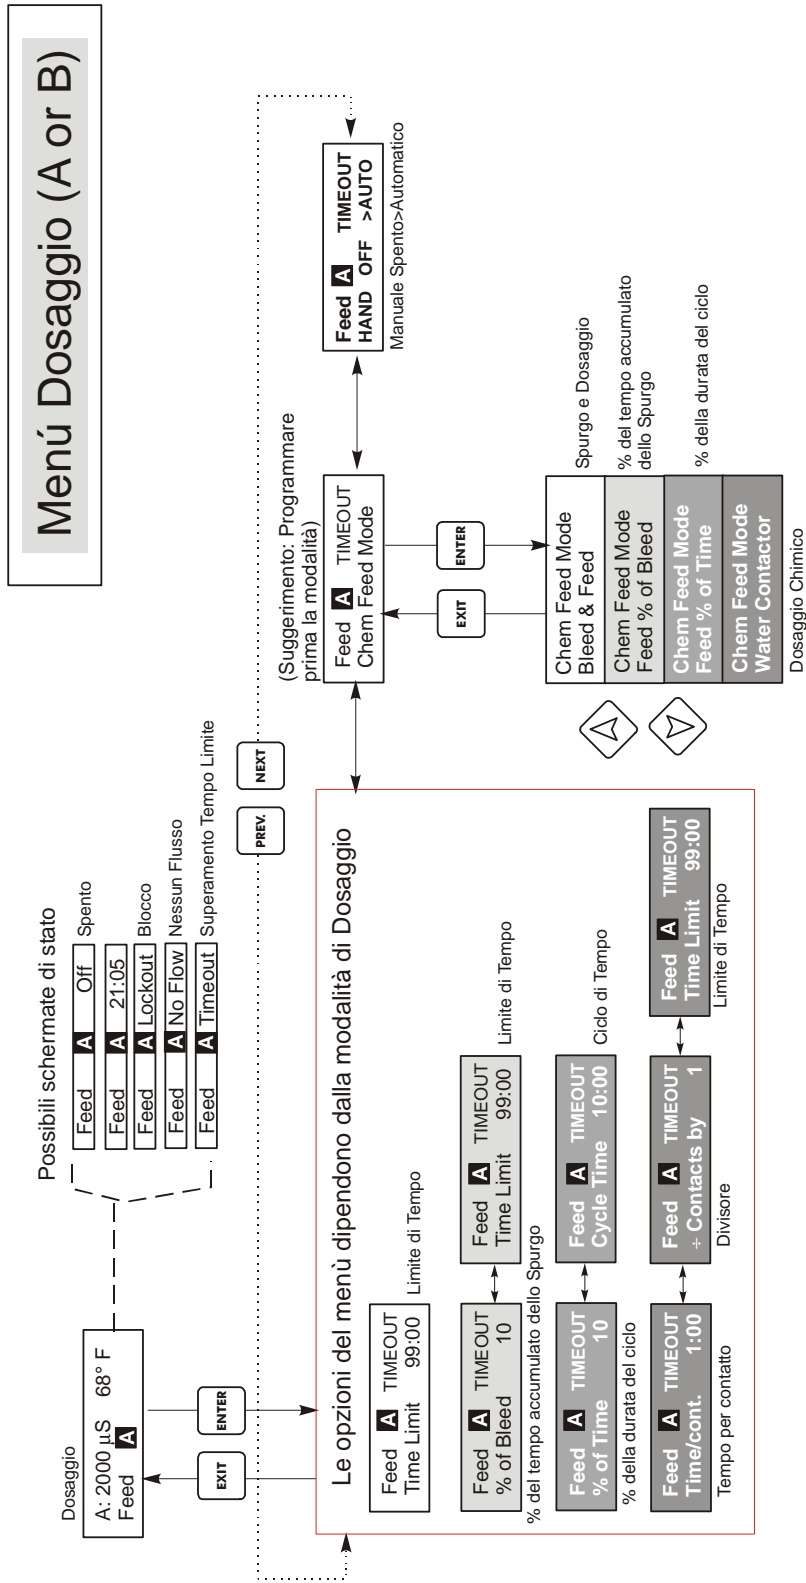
Menú Dosaggio (A or B)

Feed A TIMEOUT
HAND OFF >AUTO
Manuale Spento>Automatico

(Suggerimento: Programmare prima la modalità)
Feed A TIMEOUT
Chem Feed Mode

EXIT
ENTER

Chem Feed Mode
Bleed & Feed
Spurgo e Dosaggio

Chem Feed Mode
Feed % of Bleed
% del tempo accumulato dello Spurgo

Chem Feed Mode
Feed % of Time
% della durata del ciclo

Chem Feed Mode
Water Contactor
Dosaggio Chimico

Dosaggio
A: 2000 µS 68° F
Feed A

EXIT
ENTER

Possibili schermate di stato
Feed A Off Spento
Feed A 21:05 Blocco
Feed A Lockout Nessun Flusso
Feed A No Flow Superamento Tempo Limite
Feed A Timeout

PREV.
NEXT

Le opzioni del menù dipendono dalla modalità di Dosaggio

Feed A TIMEOUT
Time Limit 99:00
Limite di Tempo

Feed A TIMEOUT
% of Bleed 10
% del tempo accumulato dello Spurgo

Feed A TIMEOUT
Time Limit 99:00
Limite di Tempo

Feed A TIMEOUT
% of Time 10
% della durata del ciclo

Feed A TIMEOUT
Cycle Time 10:00
Ciclo di Tempo

Feed A TIMEOUT
Time/cont. 1:00
Tempo per contatto

Feed A TIMEOUT
÷ Contacts by 1
Divisore

Feed A TIMEOUT
Time Limit 99:00
Limite di Tempo